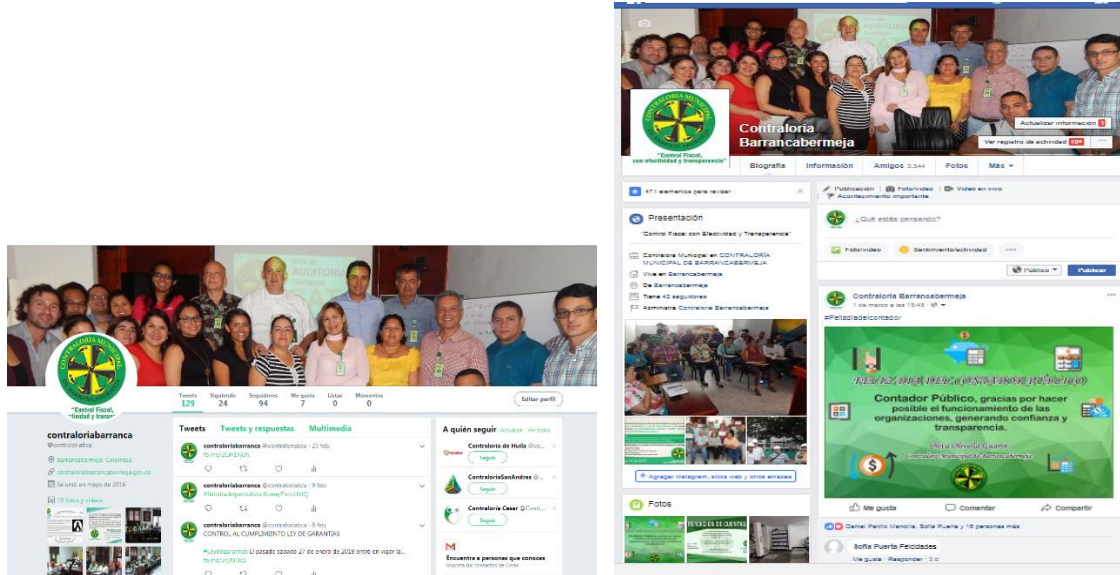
CONTRALORIA MUNICIPAL
"Control Fiscal, con efectividad y transparencia"

Tweets 129 | Siguiendo 24 | Seguidores 94 | Me gusta 7 | Listas 0 | Momentos 0

Editar perfil

contraloriabarranca
@contralorabca

Barrancabermeja, Colombia
contraloria@barrancabermeja.gov.co
Se unió en mayo de 2016

19 fotos y videos

Tweets | Tweets y respuestas | Multimedia

contraloriabarranca @contralorabca · 23 feb.
fb.me/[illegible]

contraloriabarranca @contralorabca · 9 feb.
#felizdiadelperiodista fb.me/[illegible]

contraloriabarranca @contralorabca · 8 feb.
CONTROL AL CUMPLIMIENTO LEY DE GARANTIAS
#Leydegarantias El pasado sabado 27 de enero de 2018 entro en vigor la...
fb.me/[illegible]

A quién seguir · Actualizar · Ver todos

Contraloria de Huila @co...
Seguir

ContraloriaSanAndres @...
Seguir

Contraloria Cesar @Conf...
Seguir

Encuentra a personas que conoces
Importa tus contactos de Gmail

Contraloria Barrancabermeja

Actualizar información
Ver registro de actividad

Biografía | Información | Amigos 3.344 | Fotos | Más

471 elementos para revisar

Presentación
"Control Fiscal con Efectividad y Transparencia"
Contralora Municipal en CONTRALORIA MUNICIPAL DE BARRANCABERMEJA
Vive en Barrancabermeja
De Barrancabermeja
Tiene 42 seguidores
Administra Contraloria Barrancabermeja

Agregar Instagram, sitios web y otros enlaces

Fotos

Publicación | Foto/video | Video en vivo | Acontecimiento importante
¿Qué estás pensando?
Foto/video | Sentimiento/actividad
Público | Publicar

Contraloria Barrancabermeja
1 de marzo a las 15:43
#Felizdiadelcontador

FELIZ DIA DEL CONTADOR PUBLICO
Contador Público, gracias por hacer posible el funcionamiento de las organizaciones, generando confianza y transparencia.
Contralora Municipal de Barrancabermeja

Me gusta | Comentar | Compartir

Daniel Patiño Mancilla, Sofia Puerta y 16 personas más

Sofia Puerta Felicidades
Me gusta · Responder · 3 d